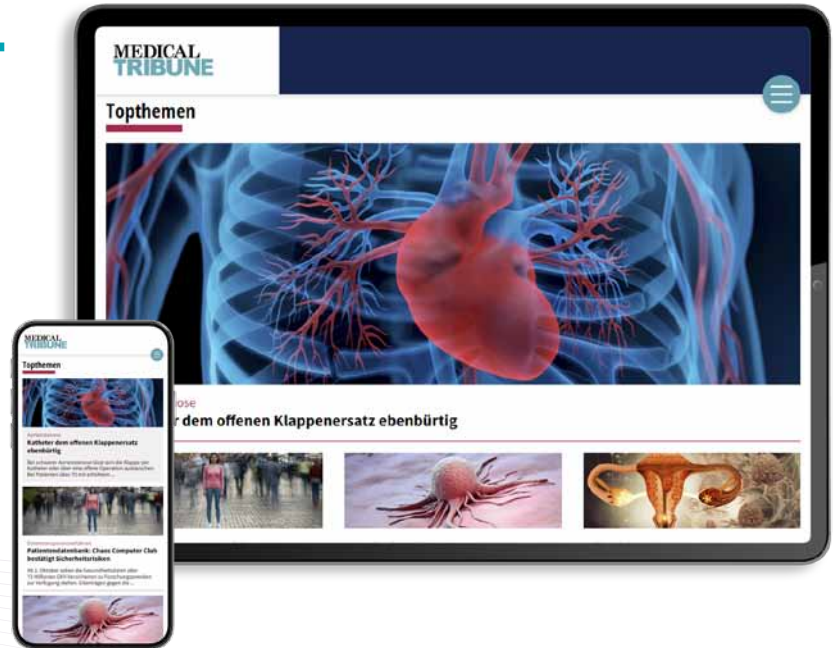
MEDICAL TRIBUNE

Topthemen

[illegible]ose
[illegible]r dem offenen Klappenersatz ebenbürtig

MEDICAL TRIBUNE

Topthemen

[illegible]
Katheter dem offenen Klappenersatz ebenbürtig

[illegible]

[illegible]
Patientendatenbank: Chaos Computer Club bestätigt Sicherheitsrisiken

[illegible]